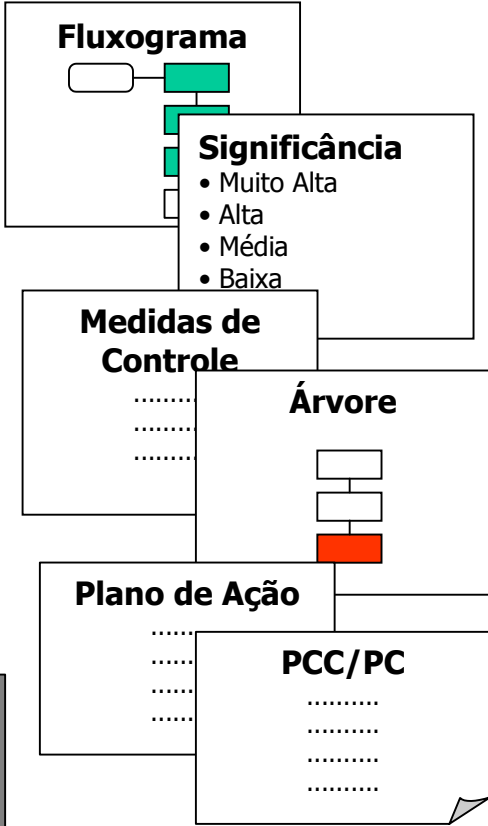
Fluxograma

Significância
• Muito Alta
• Alta
• Média
• Baixa

Medidas de Controle
.........
.........
.........

Árvore

Plano de Ação
.....
.....
.....
.....

PCC/PC
..........
..........
..........
..........